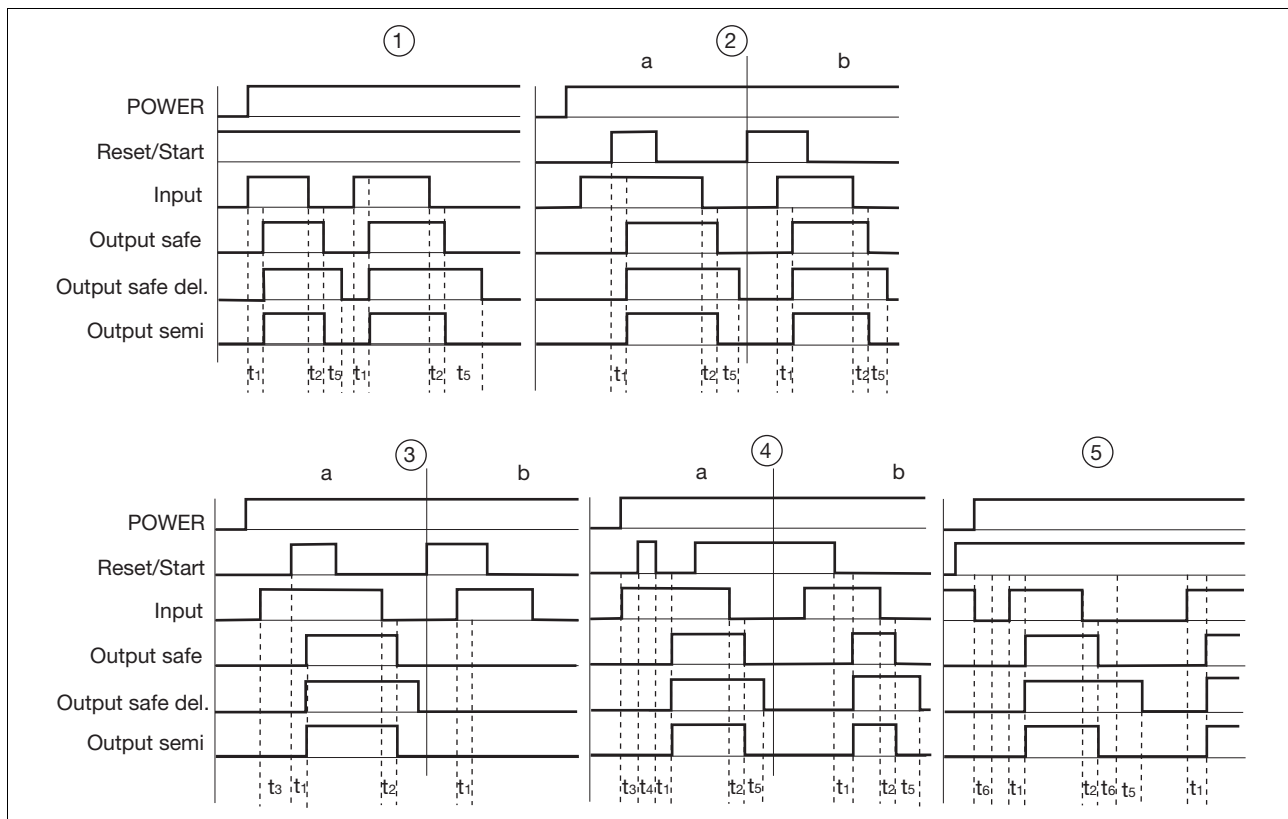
①

POWER
Reset/Start
Input
Output safe
Output safe del.
Output semi

$t_1$ $t_2$ $t_5$ $t_1$ $t_2$ $t_5$

②
a b

$t_1$ $t_2$ $t_5$ $t_1$ $t_2$ $t_5$

③
a b

POWER
Reset/Start
Input
Output safe
Output safe del.
Output semi

$t_3$ $t_1$ $t_2$ $t_1$

④
a b

$t_3$ $t_4$ $t_1$ $t_2$ $t_5$ $t_1$ $t_2$ $t_5$

⑤

$t_6$ $t_1$ $t_2$ $t_6$ $t_5$ $t_1$